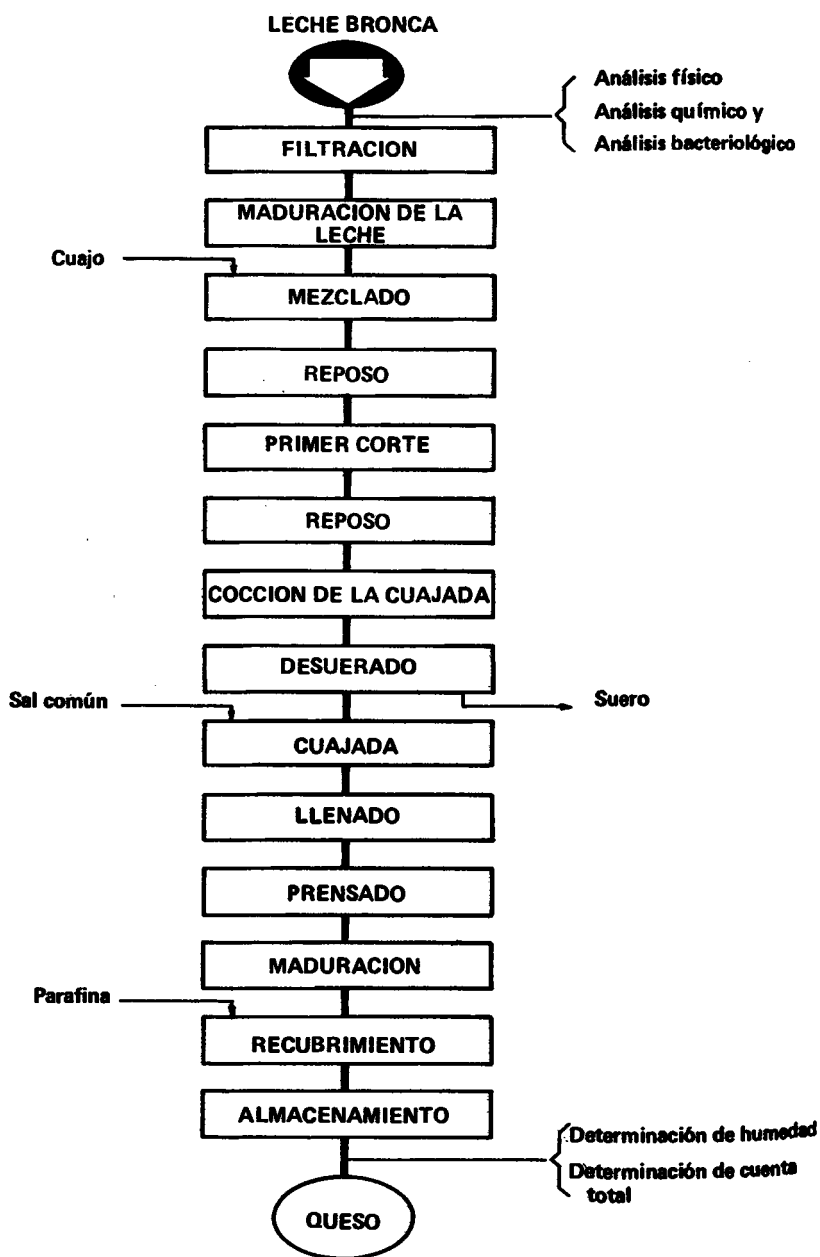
LECHE BRONCA

Análisis físico
Análisis químico y
Análisis bacteriológico

FILTRACION

MADURACION DE LA LECHE

Cuajo

MEZCLADO

REPOSO

PRIMER CORTE

REPOSO

COCCION DE LA CUAJADA

DESUERADO

Sal común

Suero

CUAJADA

LLENADO

PRENSADO

MADURACION

Parafina

RECUBRIMIENTO

ALMACENAMIENTO

Determinación de humedad
Determinación de cuenta total

QUESO